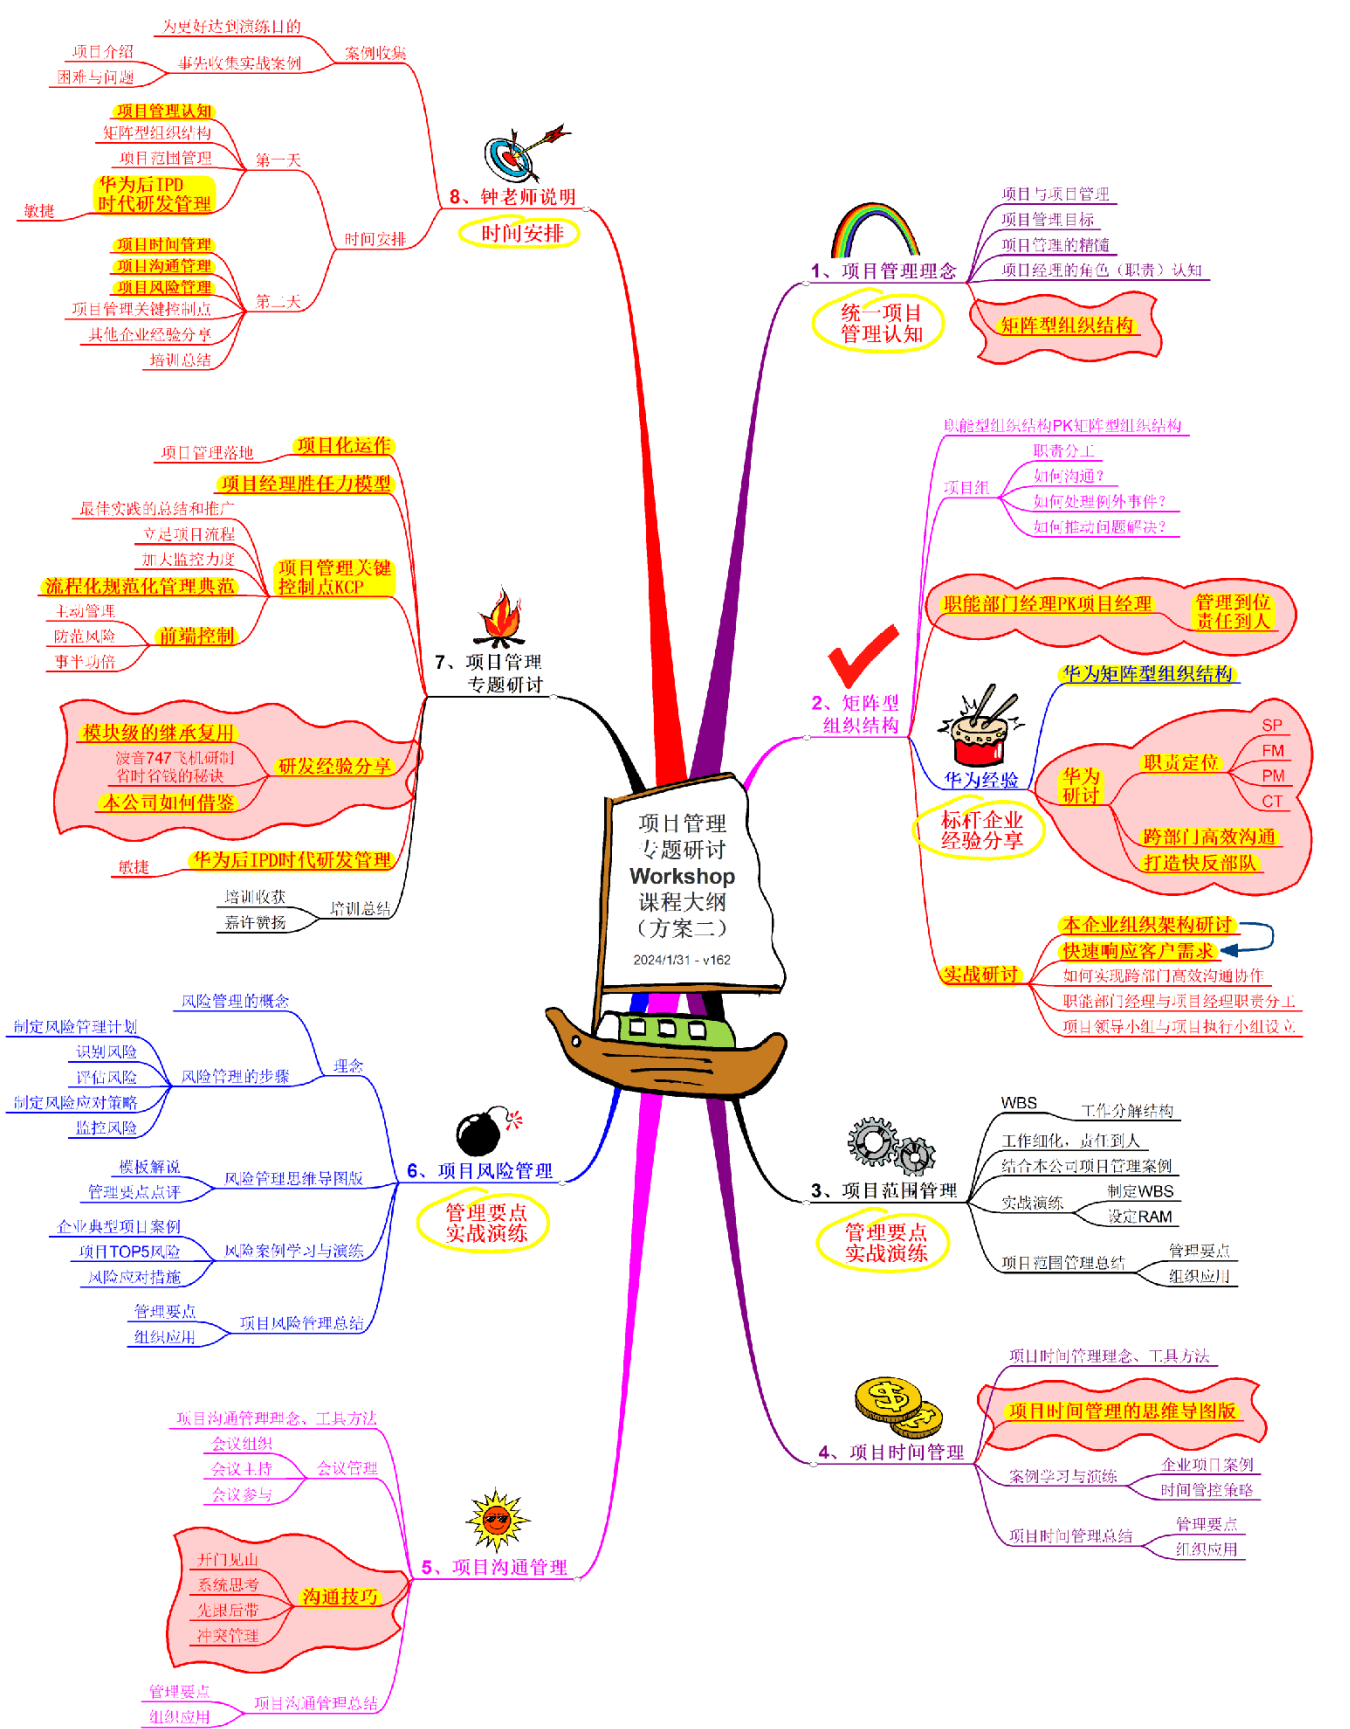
项目管理
专题研讨
Workshop
课程大纲
（方案二）
2024/1/31 - v162

1、项目管理理念
统一项目管理认知
项目与项目管理
项目管理目标
项目管理的精髓
项目经理的角色（职责）认知
矩阵型组织结构

2、矩阵型组织结构
职能型组织结构PK矩阵型组织结构
项目组
职责分工
如何沟通？
如何处理例外事件？
如何推动问题解决？
职能部门经理PK项目经理
管理到位
责任到人
华为经验
华为矩阵型组织结构
华为研讨
职责定位
SP
FM
PM
CT
跨部门高效沟通
打造快反部队
标杆企业经验分享
实战研讨
本企业组织架构研讨
快速响应客户需求
如何实现跨部门高效沟通协作
职能部门经理与项目经理职责分工
项目领导小组与项目执行小组设立

3、项目范围管理
管理要点实战演练
WBS
工作分解结构
工作细化，责任到人
结合本公司项目管理案例
实战演练
制定WBS
设定RAM
项目范围管理总结
管理要点
组织应用

4、项目时间管理
项目时间管理理念、工具方法
项目时间管理的思维导图版
案例学习与演练
企业项目案例
时间管控策略
项目时间管理总结
管理要点
组织应用

5、项目沟通管理
项目沟通管理理念、工具方法
会议管理
会议组织
会议主持
会议参与
沟通技巧
开门见山
系统思考
先跟后带
冲突管理
项目沟通管理总结
管理要点
组织应用

6、项目风险管理
管理要点实战演练
理念
风险管理的概念
风险管理的步骤
制定风险管理计划
识别风险
评估风险
制定风险应对策略
监控风险
风险管理思维导图版
模板解说
管理要点点评
风险案例学习与演练
企业典型项目案例
项目TOP5风险
风险应对措施
项目风险管理总结
管理要点
组织应用

7、项目管理专题研讨
项目化运作
项目管理落地
项目经理胜任力模型
项目管理关键控制点KCP
最佳实践的总结和推广
完善项目流程
加大监控力度
流程化规范化管理典范
前端控制
主动管理
防范风险
事半功倍
研发经验分享
模块化的继承复用
波音747飞机研制
省时省钱的秘诀
本公司如何借鉴
华为后IPD时代研发管理
敏捷
培训总结
培训收获
嘉许赞扬

8、钟老师说明
时间安排
案例收集
为更好达到演练目的
事先收集实战案例
项目介绍
困难与问题
时间安排
第一天
项目管理认知
矩阵型组织结构
项目范围管理
华为后IPD时代研发管理
敏捷
第二天
项目时间管理
项目沟通管理
项目风险管理
项目管理关键控制点
其他企业经验分享
培训总结